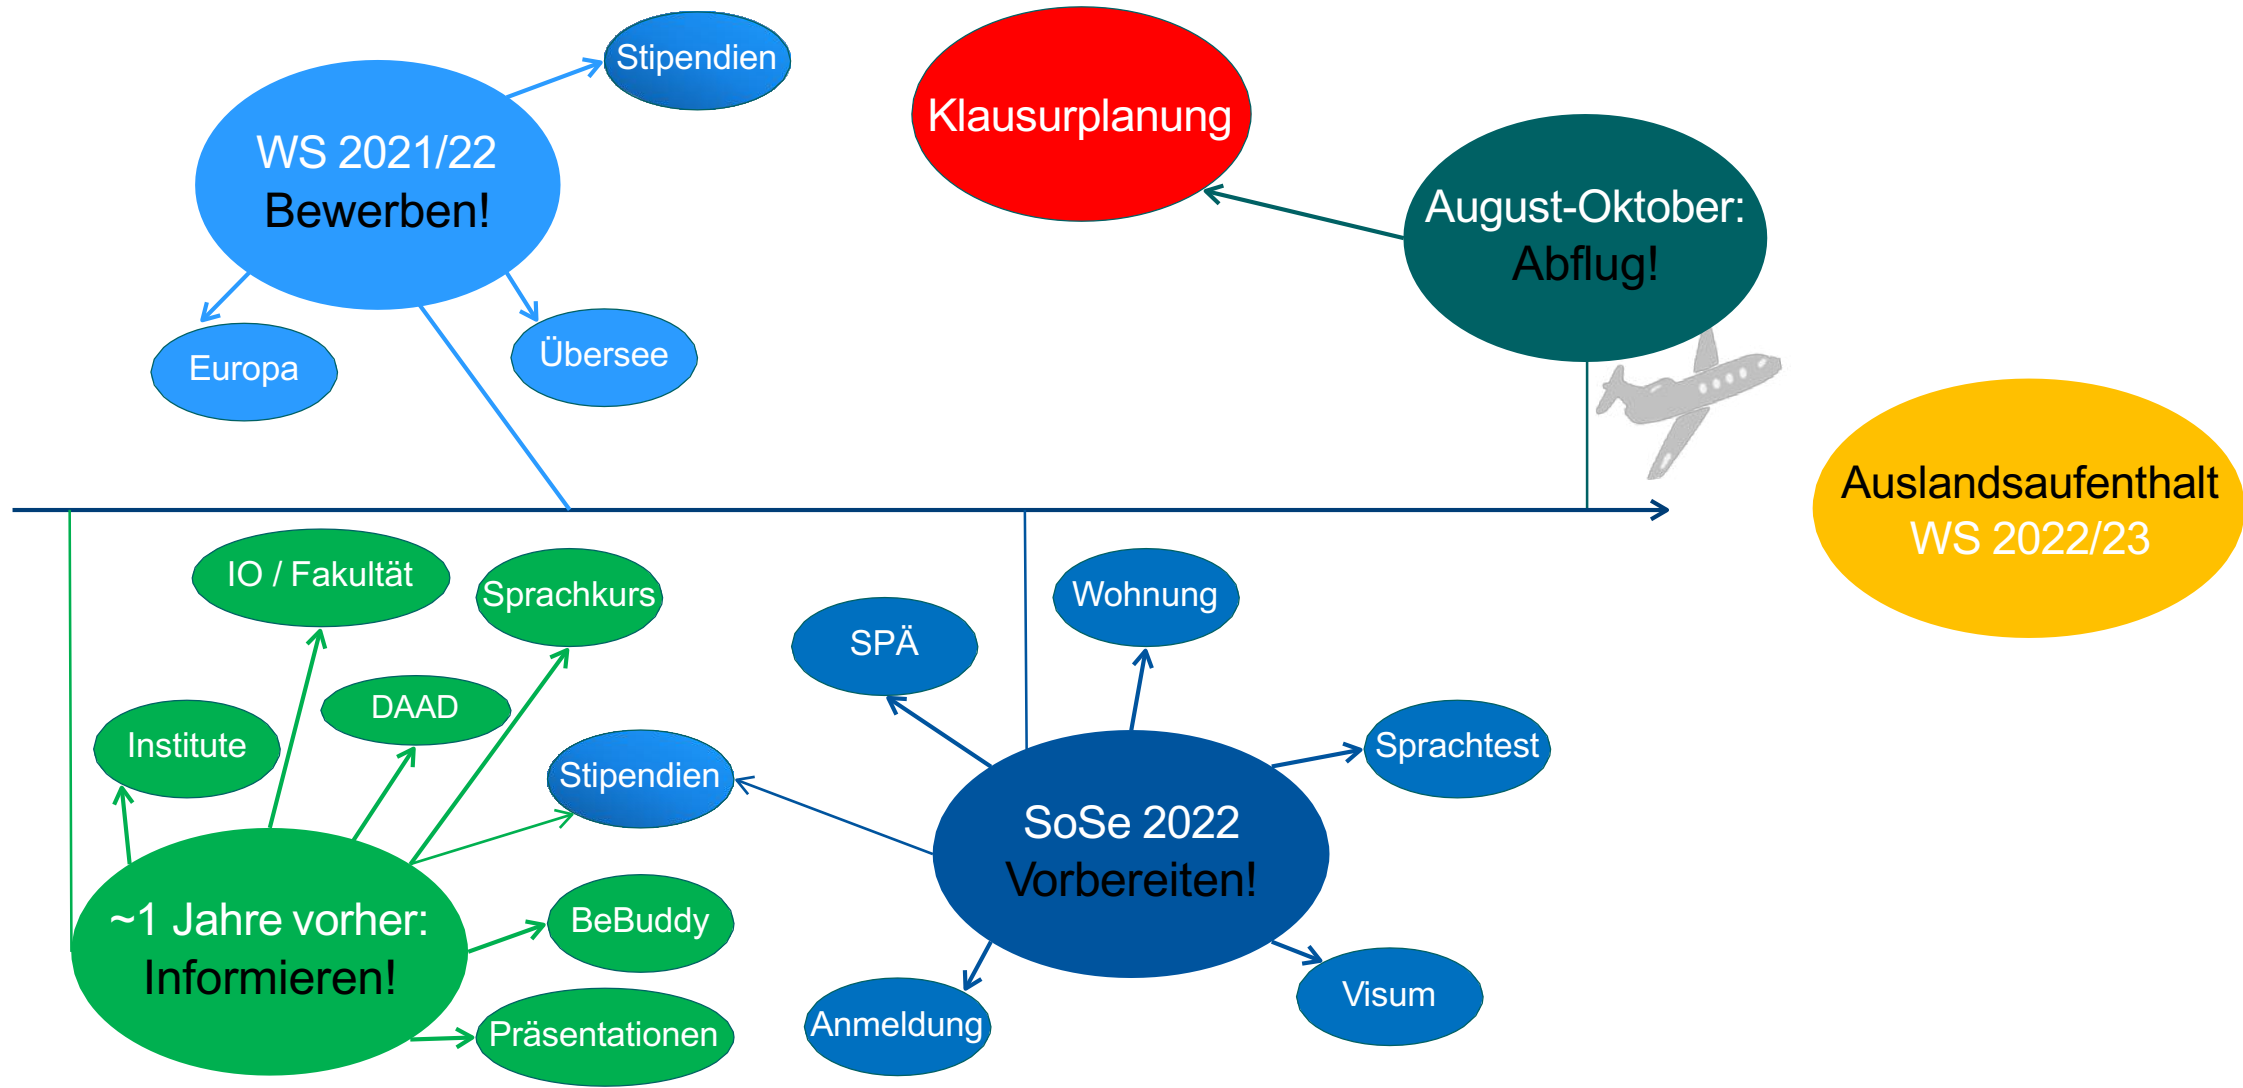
WS 2021/22
Bewerben!

Stipendien

Europa

Übersee

Klausurplanung

August-Oktober:
Abflug!

Auslandsaufenthalt
WS 2022/23

IO / Fakultät

Sprachkurs

DAAD

Institute

Stipendien

~1 Jahre vorher:
Informieren!

BeBuddy

Präsentationen

SPÄ

Wohnung

Sprachtest

SoSe 2022
Vorbereiten!

Anmeldung

Visum